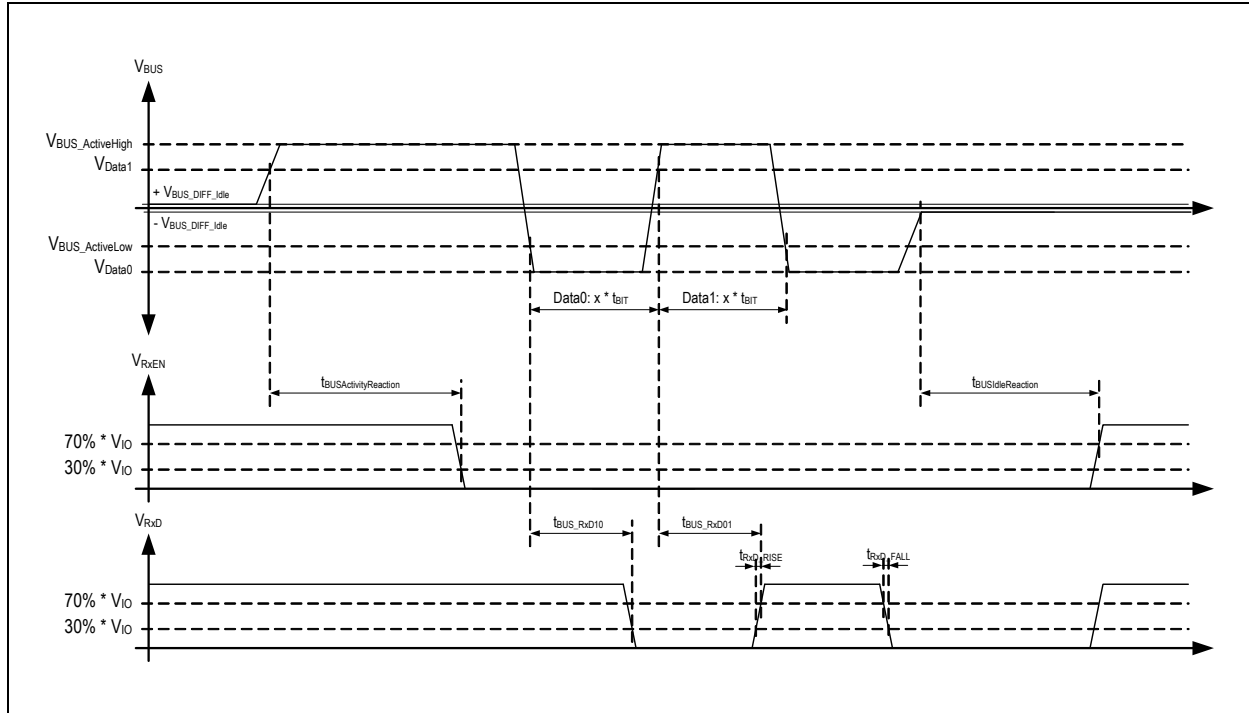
$V_{BUS}$

$V_{BUS\_ActiveHigh}$

$V_{Data1}$

$+ V_{BUS\_DIFF\_Idle}$

$- V_{BUS\_DIFF\_Idle}$

$V_{BUS\_ActiveLow}$

$V_{Data0}$

Data0: x * $t_{BIT}$

Data1: x * $t_{BIT}$

$V_{RxEN}$

$t_{BUSActivityReaction}$

$t_{BUSIdleReaction}$

70% * $V_{IO}$

30% * $V_{IO}$

$V_{RxD}$

$t_{BUS\_RxD10}$

$t_{BUS\_RxD01}$

$t_{RxD\_RISE}$

$t_{RxD\_FALL}$

70% * $V_{IO}$

30% * $V_{IO}$